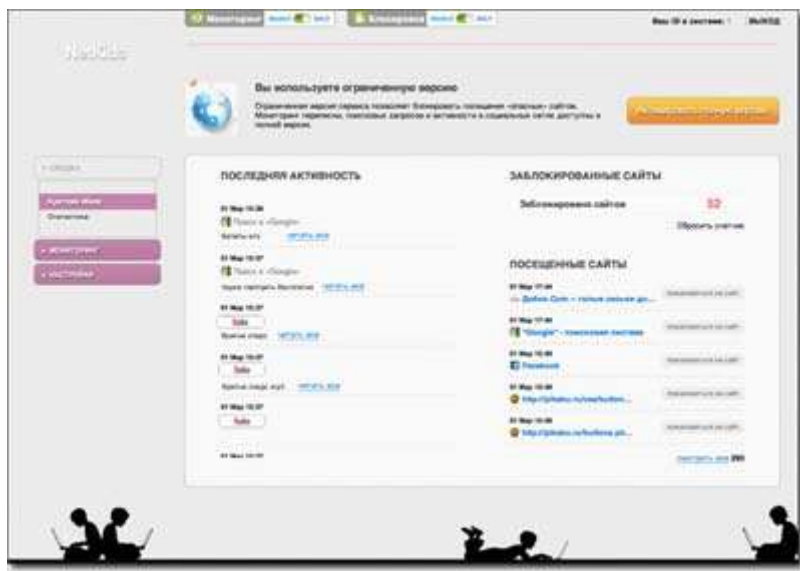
Мониторинг ВКЛ ВЫКЛ Блокировка ВКЛ ВЫКЛ

Ваш ID в системе: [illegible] ВЫХОД

Вы используете ограниченную версию

Ограниченная версия сервиса позволяет блокировать посещение «опасных» сайтов. Мониторинг переписки, поисковых запросов и активности в социальных сетях доступны в полной версии.

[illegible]

ОБЗОР

Краткие обзор

Статистика

МОНИТОРИНГ

НАСТРОЙКИ

ПОСЛЕДНЯЯ АКТИВНОСТЬ

01 Мар 15:38
Поиск в «Google»
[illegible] ПРОЧИТАТЬ ВСЕ

01 Мар 15:37
Поиск в «Google»
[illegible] ПРОЧИТАТЬ ВСЕ

01 Мар 15:37
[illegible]
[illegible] ПРОЧИТАТЬ ВСЕ

01 Мар 15:37
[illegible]
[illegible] ПРОЧИТАТЬ ВСЕ

01 Мар 15:37
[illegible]

ЗАБЛОКИРОВАННЫЕ САЙТЫ

Заблокировано сайтов 32

Сбросить счетчик

ПОСЕЩЕННЫЕ САЙТЫ

01 Мар 17:44
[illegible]

01 Мар 17:44
"Google" - поисковая система

01 Мар 15:44
Facebook

01 Мар 15:44
http://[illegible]

01 Мар 15:44
http://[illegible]

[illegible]